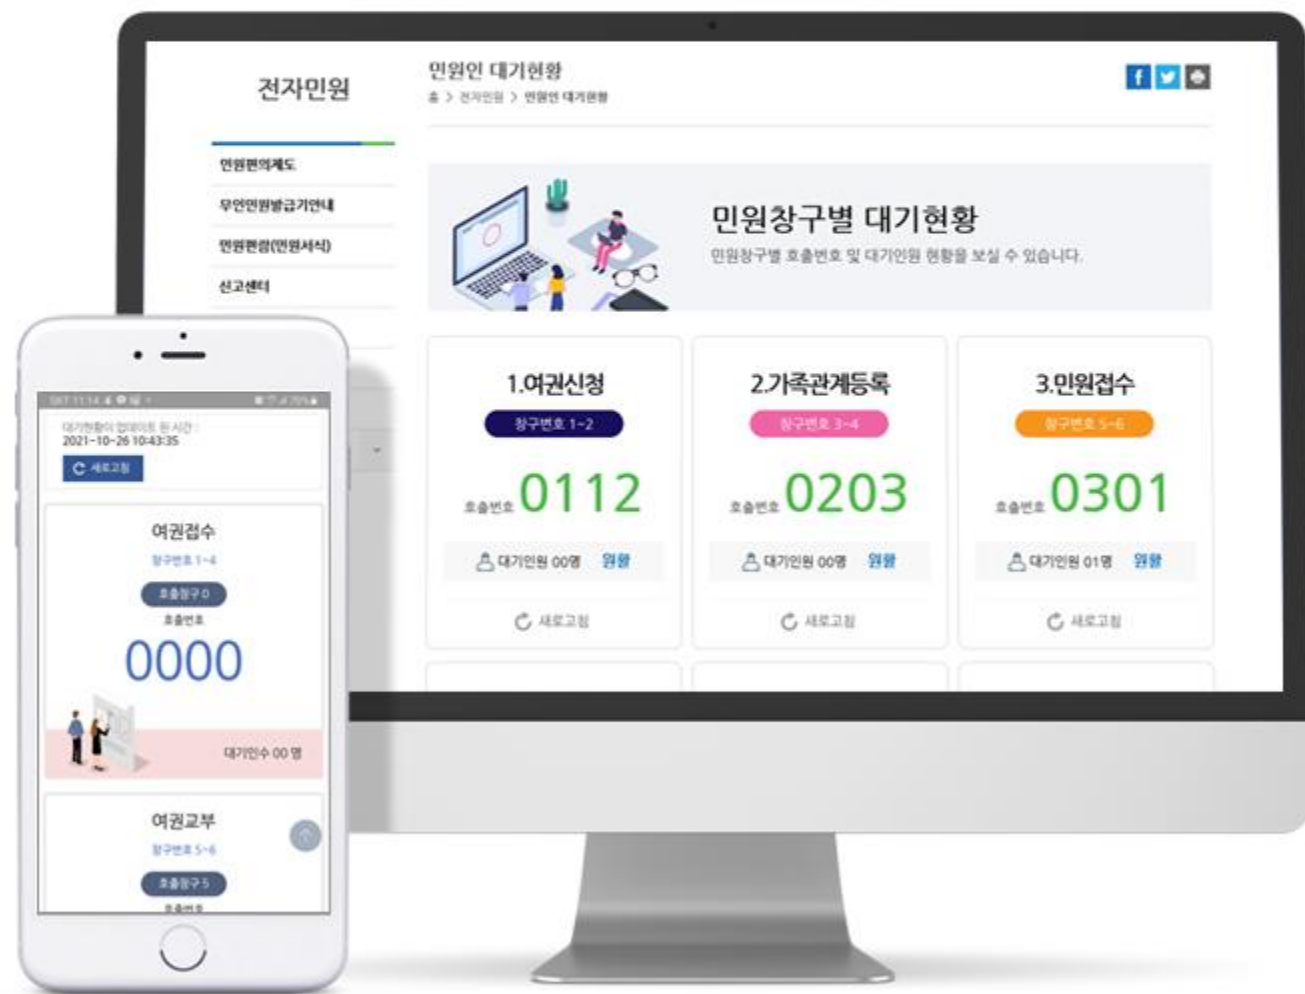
전자민원

민원인 대기현황
홈 > 전자민원 > 민원인 대기현황

민원편의제도
무인민원발급기안내
민원편람(민원서식)
신고센터

민원창구별 대기현황
민원창구별 호출번호 및 대기인원 현황을 보실 수 있습니다.

1.여권신청
창구번호 1~2
호출번호 0112
대기인원 00명 원활
새로고침

2.가족관계등록
창구번호 3~4
호출번호 0203
대기인원 00명 원활
새로고침

3.민원접수
창구번호 5~6
호출번호 0301
대기인원 01명 원활
새로고침

대기현황이 업데이트 된 시간 :
2021-10-26 10:43:35
새로고침

여권접수
창구번호 1~4
호출창구 0
호출번호
0000
대기인수 00 명

여권교부
창구번호 5~6
호출창구 5
호출번호